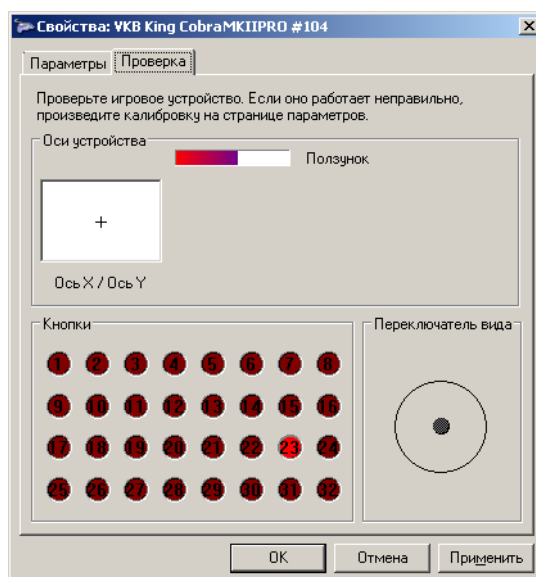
Свойства: VKB King CobraMKIIPRO #104

Параметры | Проверка

Проверьте игровое устройство. Если оно работает неправильно, произведите калибровку на странице параметров.

Оси устройства

Ползунок

+

Ось X / Ось Y

Кнопки

1 2 3 4 5 6 7 8
9 10 11 12 13 14 15 16
17 18 19 20 21 22 23 24
25 26 27 28 29 30 31 32

Переключатель вида

OK | Отмена | Применить